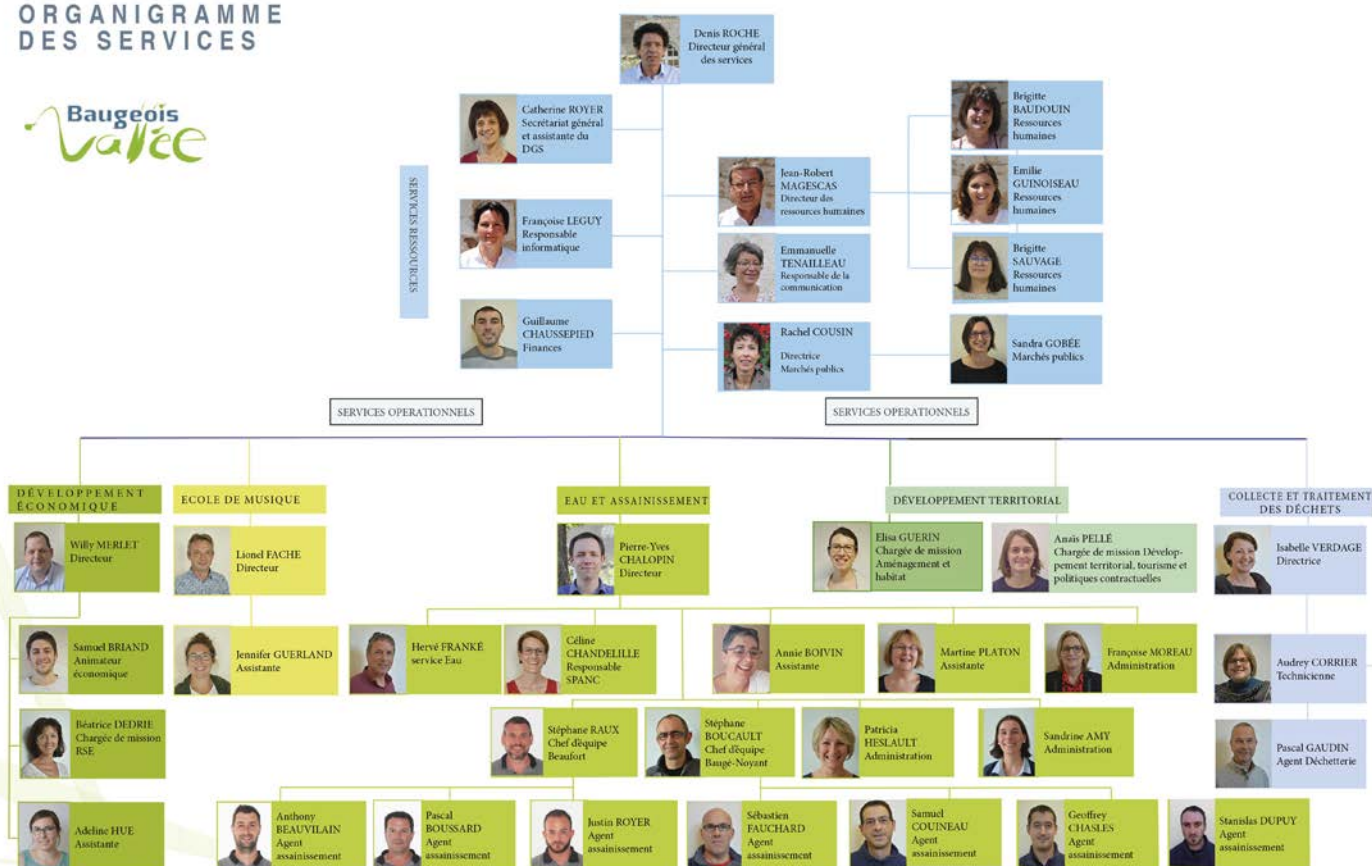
ORGANIGRAMME DES SERVICES

Baugeois Vallée

Denis ROCHE
Directeur général des services

Catherine ROYER
Secrétariat général et assistante du DGS

SERVICES RESSOURCES

Françoise LEGUY
Responsable informatique

Guillaume CHAUSSEPIED
Finances

Jean-Robert MAGESCAS
Directeur des ressources humaines

Emmanuelle TENAILLEAU
Responsable de la communication

Rachel COUSIN
Directrice Marchés publics

Brigitte BAUDOUIN
Ressources humaines

Emilie GUINOISEAU
Ressources humaines

Brigitte SAUVAGE
Ressources humaines

Sandra GOBÉE
Marchés publics

SERVICES OPERATIONNELS

SERVICES OPERATIONNELS

DÉVELOPPEMENT ÉCONOMIQUE

Willy MERLET
Directeur

Samuel BRIAND
Animateur économique

Béatrice DEDRIE
Chargée de mission RSE

Adeline HUE
Assistante

ECOLE DE MUSIQUE

Lionel FACHE
Directeur

Jennifer GUERLAND
Assistante

EAU ET ASSAINISSEMENT

Pierre-Yves CHALOPIN
Directeur

Hervé FRANKÉ
service Eau

Céline CHANDELILLE
Responsable SPANC

Annie BOIVIN
Assistante

Martine PLATON
Assistante

Françoise MOREAU
Administration

Stéphane RAUX
Chef d'équipe Beaufort

Stéphane BOUCAULT
Chef d'équipe Baugé-Noyant

Patricia HESLAULT
Administration

Sandrine AMY
Administration

Anthony BEAUVILAIN
Agent assainissement

Pascal BOUSSARD
Agent assainissement

Justin ROYER
Agent assainissement

Sébastien FAUCHARD
Agent assainissement

Samuel COUINEAU
Agent assainissement

Geoffrey CHASLES
Agent assainissement

Stanislas DUPUY
Agent assainissement

DÉVELOPPEMENT TERRITORIAL

Elisa GUERIN
Chargée de mission Aménagement et habitat

Anaïs PELLÉ
Chargée de mission Développement territorial, tourisme et politiques contractuelles

COLLECTE ET TRAITEMENT DES DÉCHETS

Isabelle VERDAGE
Directrice

Audrey CORRIER
Technicienne

Pascal GAUDIN
Agent Déchetterie